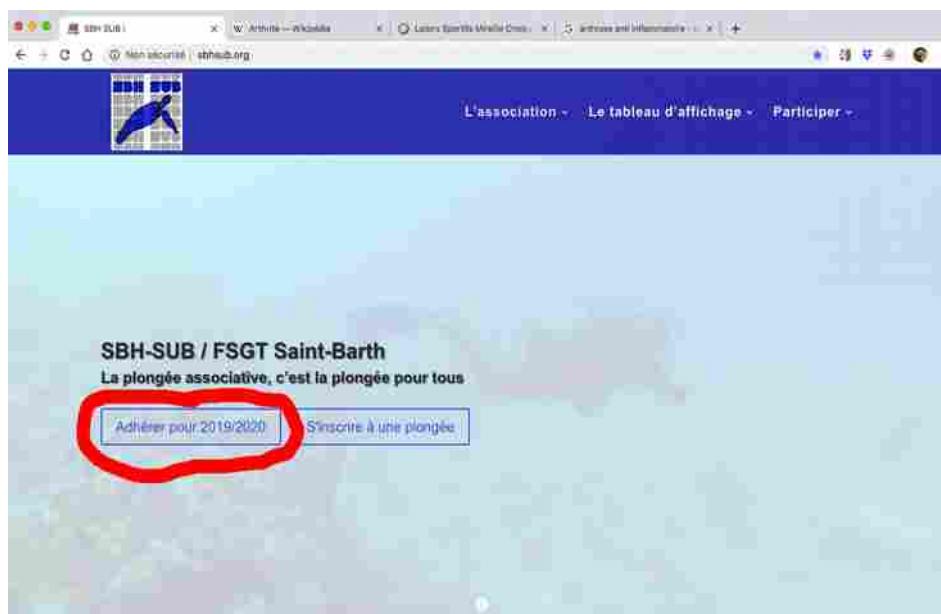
SBH SUB | × W Arthrite — Wikipédia × Loisirs Sportifs Mireille Cross × arthrose anti inflammatoire × +

Non sécurisé | sbhsub.org

SBH SUB

L'association ⌄ Le tableau d'affichage ⌄ Participer ⌄

SBH-SUB / FSGT Saint-Barth

La plongée associative, c'est la plongée pour tous

Adhérer pour 2019/2020

S'inscrire à une plongée